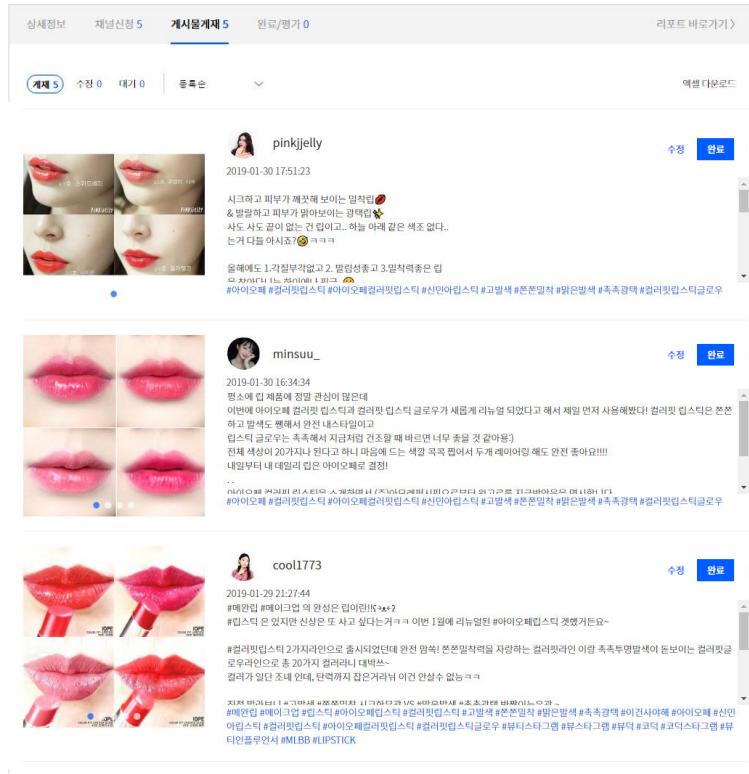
상세정보 채널신청 5 게시물게재 5 완료/평가 0 리포트 바로가기

게재 5 수정 0 대기 0 등록순

엑셀 다운로드

pinkjjelly

2019-01-30 17:51:23

수정 완료

시크하고 피부가 깨끗해 보이는 밀착립💋
& 발랄하고 피부가 맑아보이는 광택립✨
사도 사도 끝이 없는 건 립이고.. 하늘 아래 같은 색조 없다..
는거 다들 아시죠?😉ㅋㅋㅋ

올해에도 1.각질부각없고 2. 발림성좋고 3.밀착력좋은 립
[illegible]

#아이오페 #컬러핏립스틱 #아이오페컬러핏립스틱 #신민아립스틱 #고발색 #쫀쫀밀착 #맑은발색 #촉촉광택 #컬러핏립스틱글로우

minsuu_

2019-01-30 16:34:34

수정 완료

평소에 립 제품에 정말 관심이 많은데
이번에 아이오페 컬러핏 립스틱과 컬러핏 립스틱 글로우가 새롭게 리뉴얼 되었다고 해서 제일 먼저 사용해봤다! 컬러핏 립스틱은 쫀쫀하고 발색도 쨍해서 완전 내스타일이고
립스틱 글로우는 촉촉해서 지금처럼 건조할 때 바르면 너무 좋을 것 같아용:)
전체 색상이 20가지나 된다고 하니 마음에 드는 색깔 콕콕 찝어서 두개 레이어링 해도 완전 좋아요!!!!
내일부터 내 데일리 립은 아이오페로 결정!
..
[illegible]

#아이오페 #컬러핏립스틱 #아이오페컬러핏립스틱 #신민아립스틱 #고발색 #쫀쫀밀착 #맑은발색 #촉촉광택 #컬러핏립스틱글로우

cool1773

2019-01-29 21:27:44

수정 완료

#메안립 #메이크업 의 완성은 립이란!!ㅎㅅㅎ
#립스틱 은 있지만 신상은 또 사고 싶다는거ㅋㅋ 이번 1월에 리뉴얼된 #아이오페립스틱 겟했거든요~

#컬러핏립스틱 2가지라인으로 출시되었는데 완전 맘쏙! 쫀쫀밀착력을 자랑하는 컬러핏라인 이랑 촉촉투명발색이 돋보이는 컬러핏글로우라인으로 총 20가지 컬러라니 대박쓰~
컬러가 일단 조네 인데, 탄력까지 잡은거라뉘 이건 안살수 없능ㅋㅋ
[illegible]

#메안립 #메이크업 #립스틱 #아이오페립스틱 #컬러핏립스틱 #고발색 #쫀쫀밀착 #맑은발색 #촉촉광택 #이건사야해 #아이오페 #신민아립스틱 #컬러핏립스틱 #아이오페컬러핏립스틱 #컬러핏립스틱글로우 #뷰티스타그램 #뷰스타그램 #뷰덕 #코덕 #코덕스타그램 #뷰티인플루언서 #MLBB #LIPSTICK